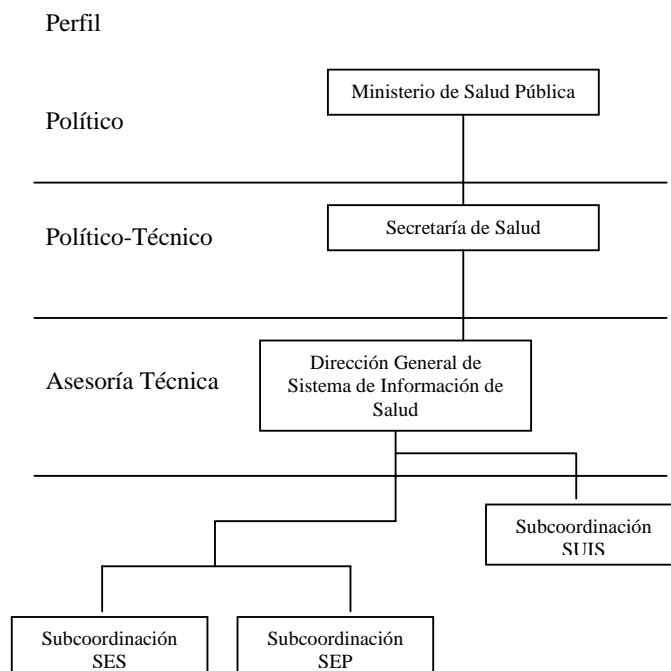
Perfil

Político

Ministerio de Salud Pública

Político-Técnico

Secretaría de Salud

Asesoría Técnica

Dirección General de Sistema de Información de Salud

Subcoordinación SUIS

Subcoordinación SES

Subcoordinación SEP